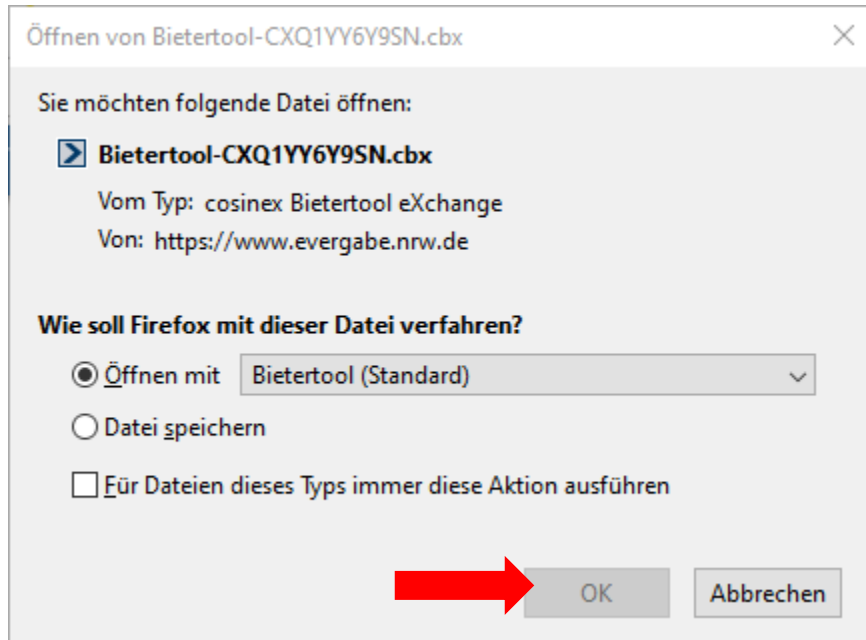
Öffnen von Bietertool-CXQ1YY6Y9SN.cbx

Sie möchten folgende Datei öffnen:

Bietertool-CXQ1YY6Y9SN.cbx

Vom Typ: cosinex Bietertool eXchange

Von: https://www.evergabe.nrw.de

Wie soll Firefox mit dieser Datei verfahren?

Öffnen mit Bietertool (Standard)

Datei speichern

Für Dateien dieses Typs immer diese Aktion ausführen

OK Abbrechen